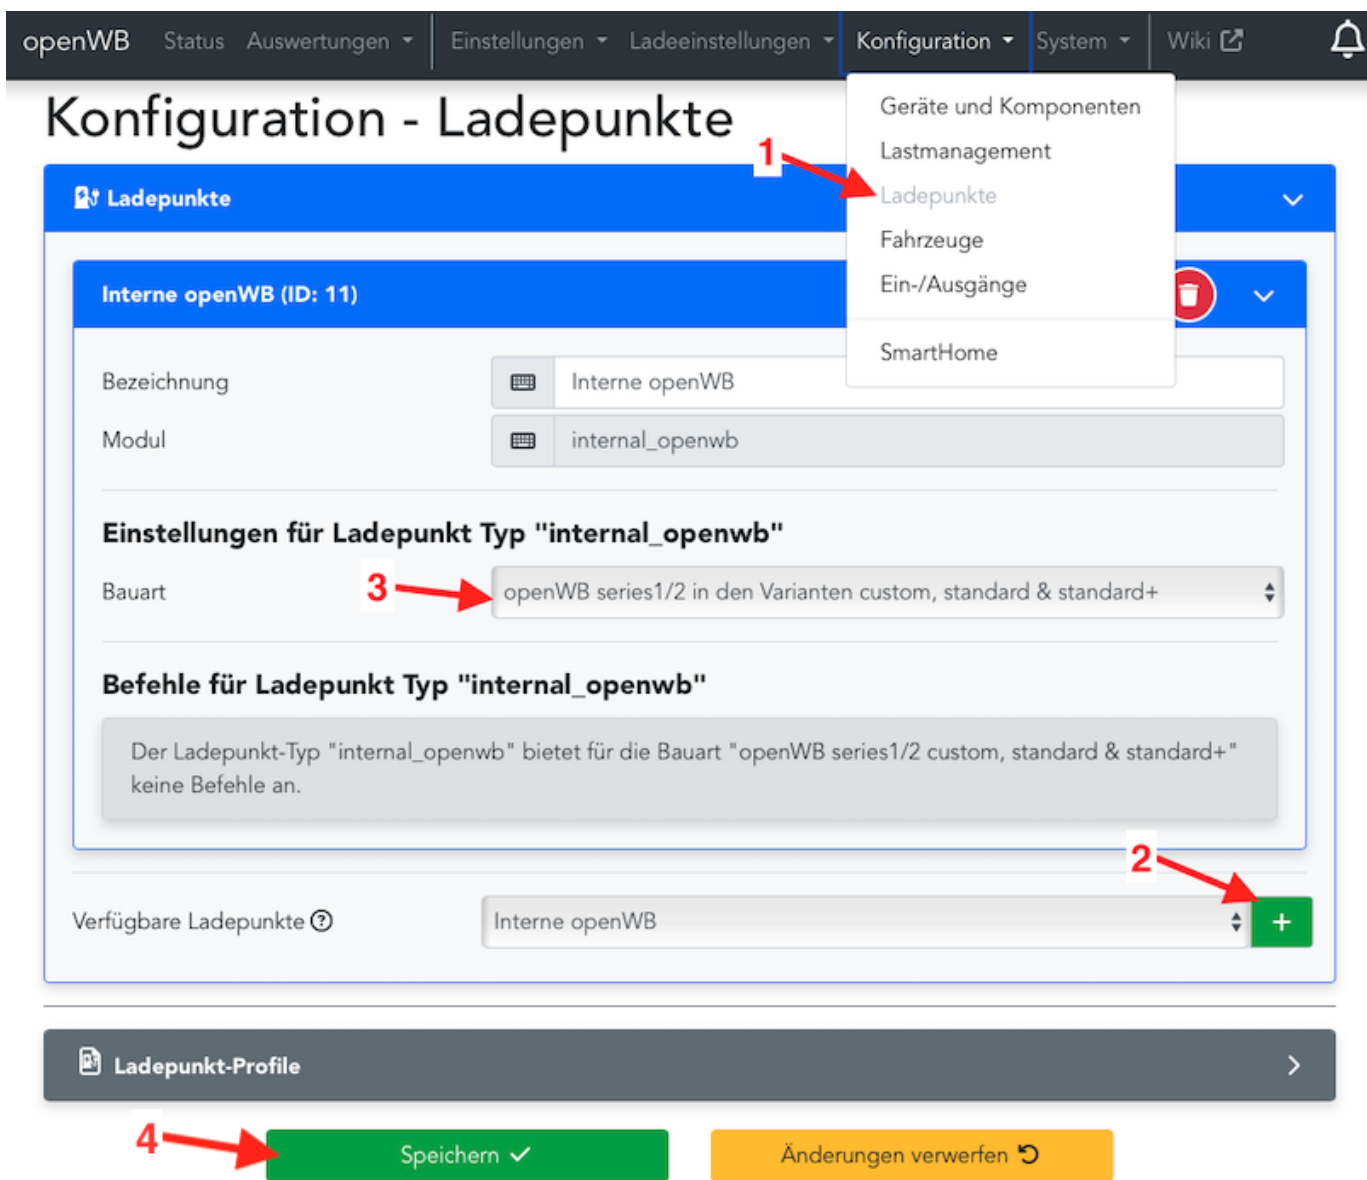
openWB Status Auswertungen Einstellungen Ladeeinstellungen Konfiguration System Wiki

Konfiguration - Ladepunkte

Geräte und Komponenten
Lastmanagement
Ladepunkte
Fahrzeuge
Ein-/Ausgänge
SmartHome

1

Ladepunkte

Interne openWB (ID: 11)

Bezeichnung Interne openWB
Modul internal_openwb

Einstellungen für Ladepunkt Typ "internal_openwb"

Bauart 3 openWB series1/2 in den Varianten custom, standard & standard+

Befehle für Ladepunkt Typ "internal_openwb"

Der Ladepunkt-Typ "internal_openwb" bietet für die Bauart "openWB series1/2 custom, standard & standard+" keine Befehle an.

2

Verfügbare Ladepunkte Interne openWB +

Ladepunkt-Profile

4 Speichern ✓ Änderungen verwerfen